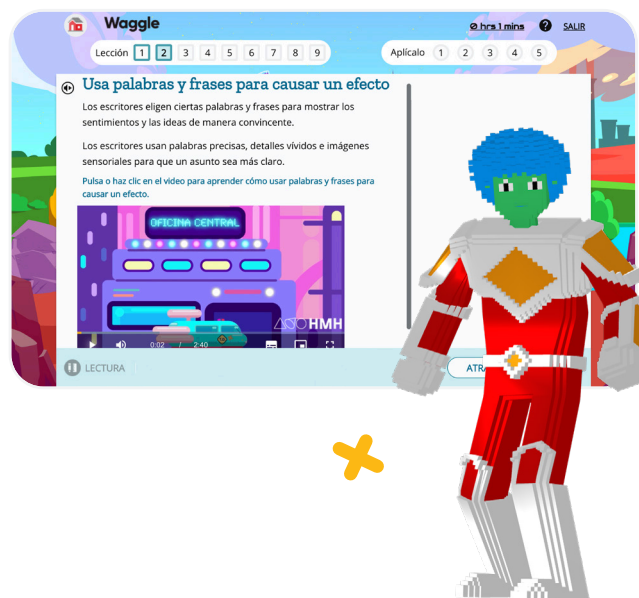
Waggle

0 hrs 1 mins ? SALIR

Lección 1 2 3 4 5 6 7 8 9

Aplícalo 1 2 3 4 5

Usa palabras y frases para causar un efecto

Los escritores eligen ciertas palabras y frases para mostrar los sentimientos y las ideas de manera convincente.

Los escritores usan palabras precisas, detalles vívidos e imágenes sensoriales para que un asunto sea más claro.

Pulsa o haz clic en el video para aprender cómo usar palabras y frases para causar un efecto.

OFICINA CENTRAL

HMH

0:02 / 2:40

LECTURA

ATRÁ